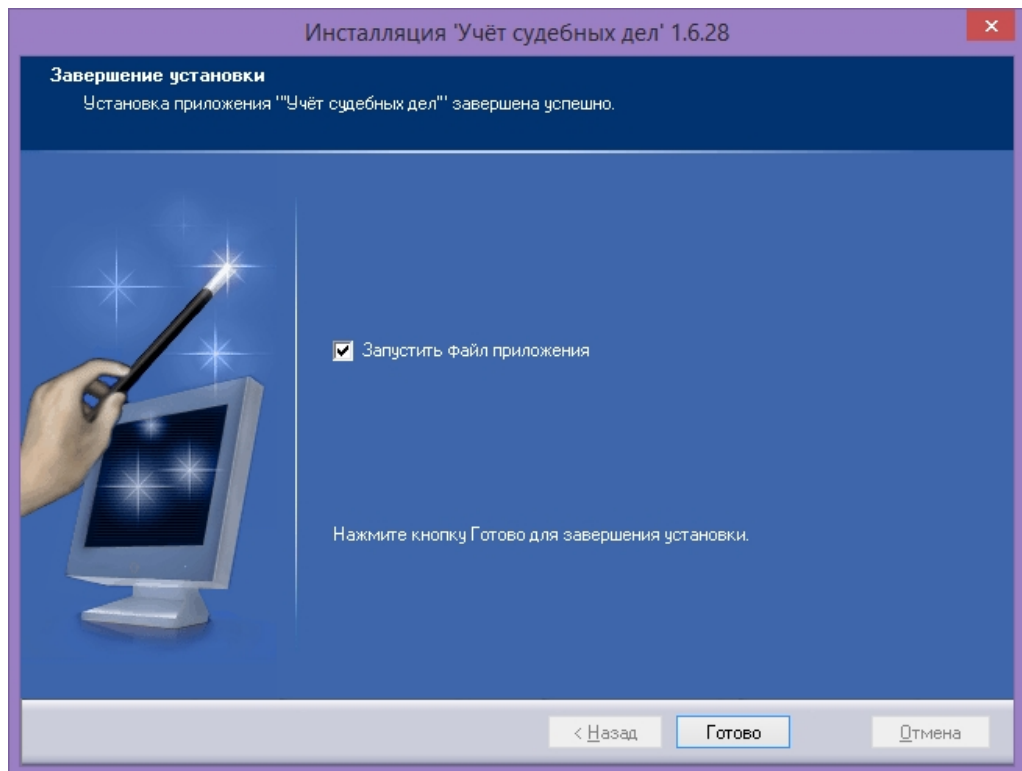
Инсталляция 'Учёт судебных дел' 1.6.28

×

Завершение установки

Установка приложения '"Учёт судебных дел"' завершена успешно.

Запустить файл приложения

Нажмите кнопку Готово для завершения установки.

< Назад

Готово

Отмена